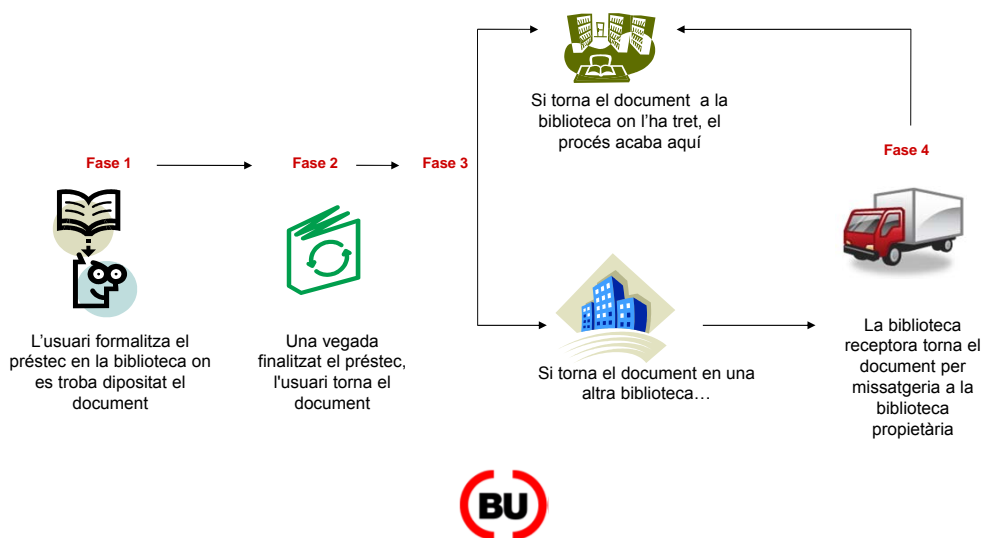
Si torna el document a la biblioteca on l'ha tret, el procés acaba aquí

Fase 1

Fase 2

Fase 3

Fase 4

L'usuari formalitza el préstec en la biblioteca on es troba dipositat el document

Una vegada finalitzat el préstec, l'usuari torna el document

Si torna el document en una altra biblioteca…

La biblioteca receptora torna el document per missatgeria a la biblioteca propietària

BU